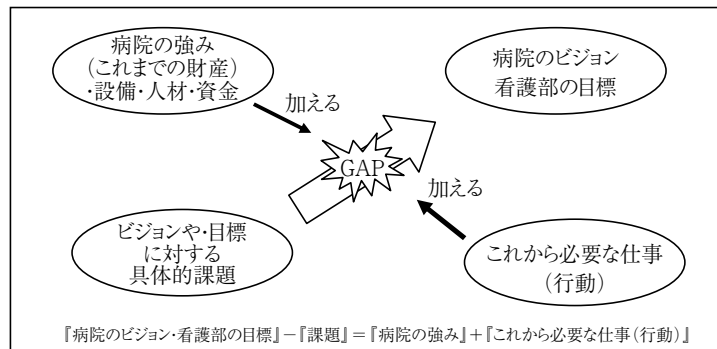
病院の強み
(これまでの財産)
・設備・人材・資金

病院のビジョン
看護部の目標

加える

GAP

加える

ビジョンや・目標
に対する
具体的課題

これから必要な仕事
(行動)

『病院のビジョン・看護部の目標』－『課題』＝『病院の強み』＋『これから必要な仕事(行動)』